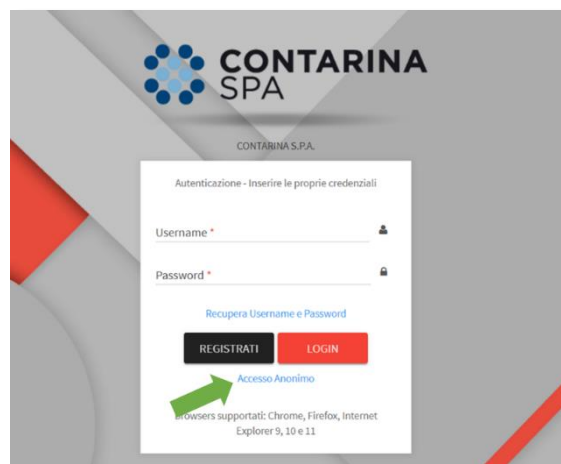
CONTARINA SPA

CONTARINA S.P.A.

Autenticazione - Inserire le proprie credenziali

Username *

Password *

Recupera Username e Password

REGISTRATI

LOGIN

Accesso Anonimo

Browsers supportati: Chrome, Firefox, Internet Explorer 9, 10 e 11